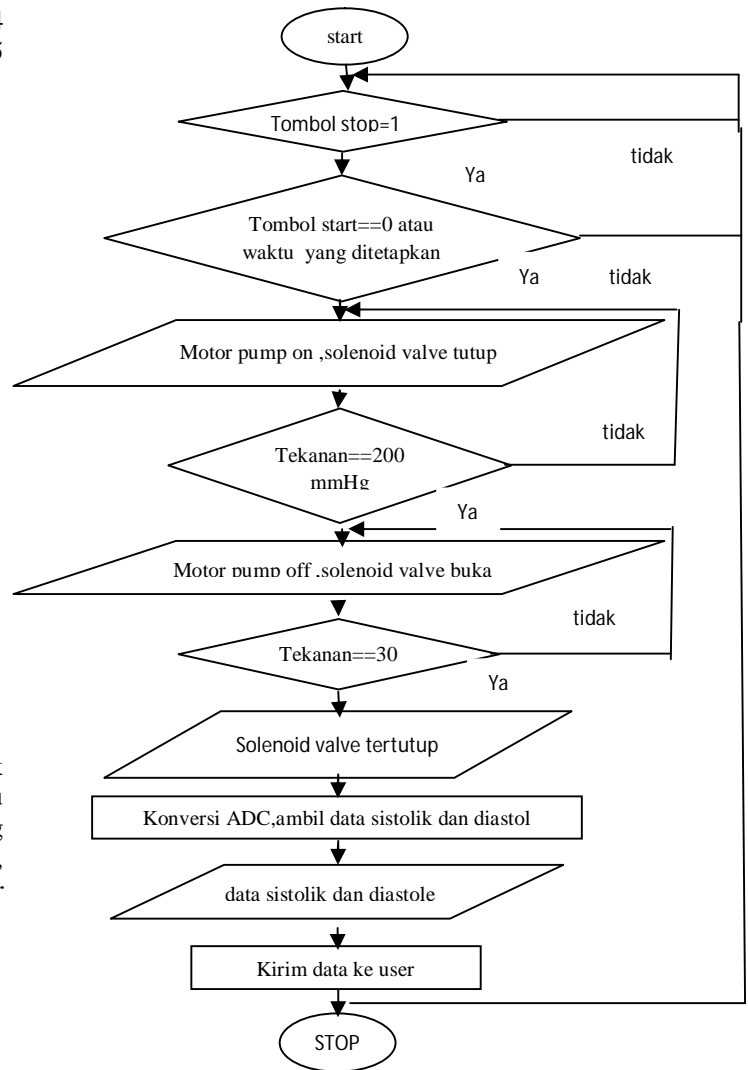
start

Tombol stop=1

tidak

Ya

Tombol start==0 atau waktu yang ditetapkan

Ya

tidak

Motor pump on ,solenoid valve tutup

tidak

Tekanan==200 mmHg

Ya

Motor pump off ,solenoid valve buka

tidak

Tekanan==30

Ya

Solenoid valve tertutup

Konversi ADC,ambil data sistolik dan diastol

data sistolik dan diastole

Kirim data ke user

STOP